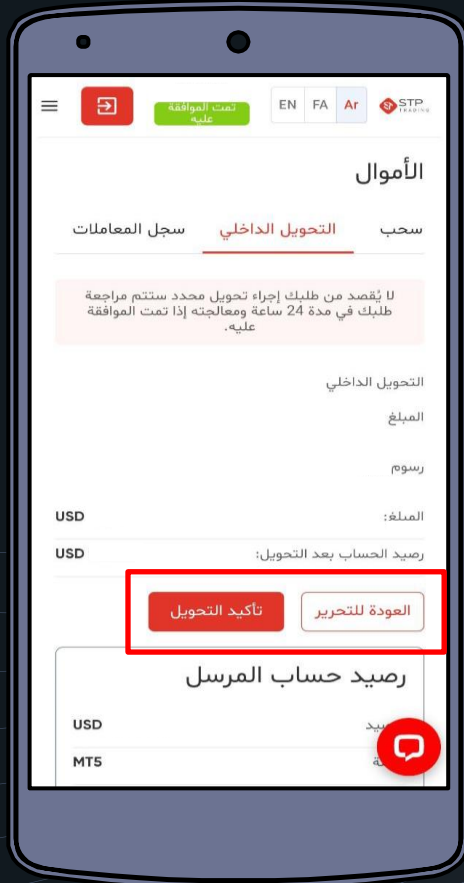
STP TRADING
Ar FA EN
تمت الموافقة عليه

الأموال

سحب التحويل الداخلي سجل المعاملات

لا يُقصد من طلبك إجراء تحويل محدد ستتم مراجعة طلبك في مدة 24 ساعة ومعالجته إذا تمت الموافقة عليه.

التحويل الداخلي

المبلغ

رسوم

المبلغ: USD

رصيد الحساب بعد التحويل: USD

العودة للتحرير تأكيد التحويل

رصيد حساب المرسل

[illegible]صيد USD

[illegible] MT5